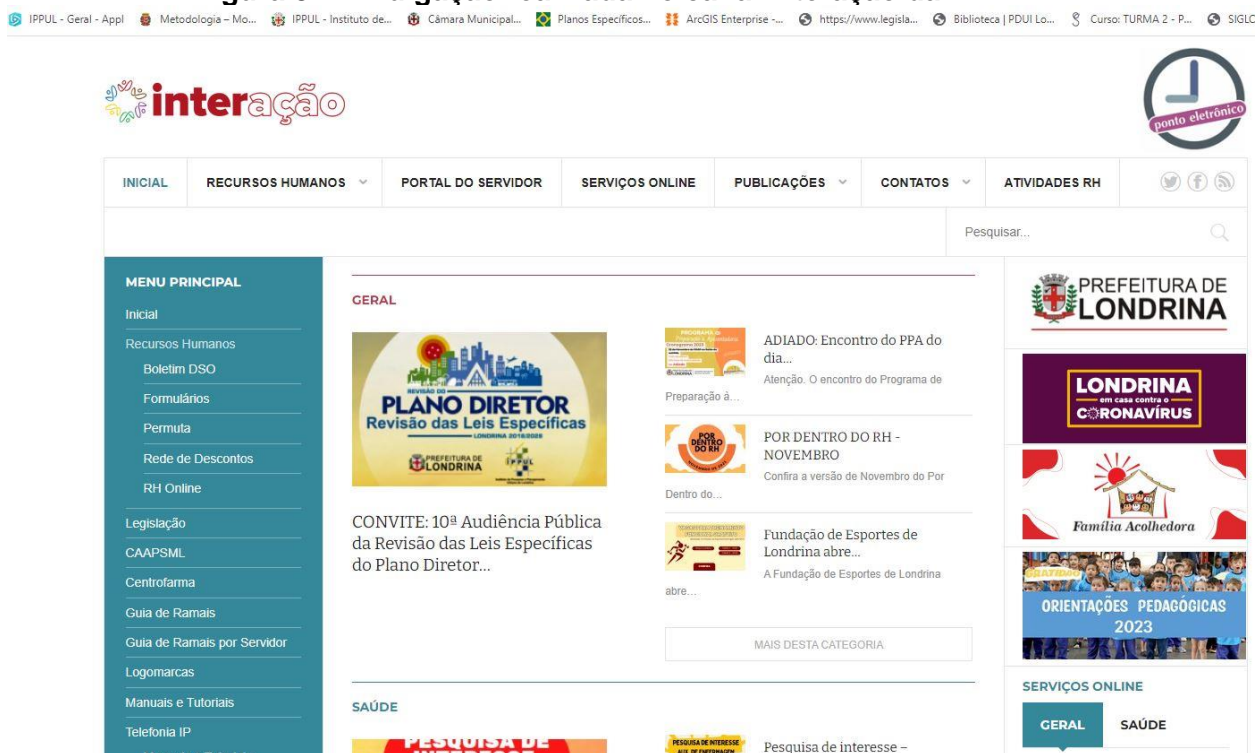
IPPUL - Geral - Appl | Metodologia – Mo... | IPPUL - Instituto de... | Câmara Municipal... | Planos Específicos... | ArcGIS Enterprise -... | https://www.legisla... | Biblioteca | PDUI Lo... | Curso: TURMA 2 - P... | SIGLO

interação

ponto eletrônico

INICIAL | RECURSOS HUMANOS | PORTAL DO SERVIDOR | SERVIÇOS ONLINE | PUBLICAÇÕES | CONTATOS | ATIVIDADES RH

Pesquisar...

MENU PRINCIPAL
Inicial
Recursos Humanos
Boletim DSO
Formulários
Permuta
Rede de Descontos
RH Online
Legislação
CAAPSML
Centrofarma
Guia de Ramais
Guia de Ramais por Servidor
Logomarcas
Manuais e Tutoriais
Telefonia IP

GERAL

REVISÃO DO PLANO DIRETOR
Revisão das Leis Específicas
LONDRINA 2018/2028
PREFEITURA DE LONDRINA
IPPUL

CONVITE: 10ª Audiência Pública da Revisão das Leis Específicas do Plano Diretor...

ADIADO: Encontro do PPA do dia...
Atenção. O encontro do Programa de Preparação à...

POR DENTRO DO RH
POR DENTRO DO RH - NOVEMBRO
Confira a versão de Novembro do Por Dentro do...

Fundação de Esportes de Londrina abre...
A Fundação de Esportes de Londrina abre...

MAIS DESTA CATEGORIA

SAÚDE

PESQUISA DE

PESQUISA DE INTERESSE
Pesquisa de interesse –

PREFEITURA DE LONDRINA

LONDRINA
em casa contra o
CORONAVÍRUS

Família Acolhedora

ORIENTAÇÕES PEDAGÓGICAS 2023

SERVIÇOS ONLINE

GERAL | SAÚDE